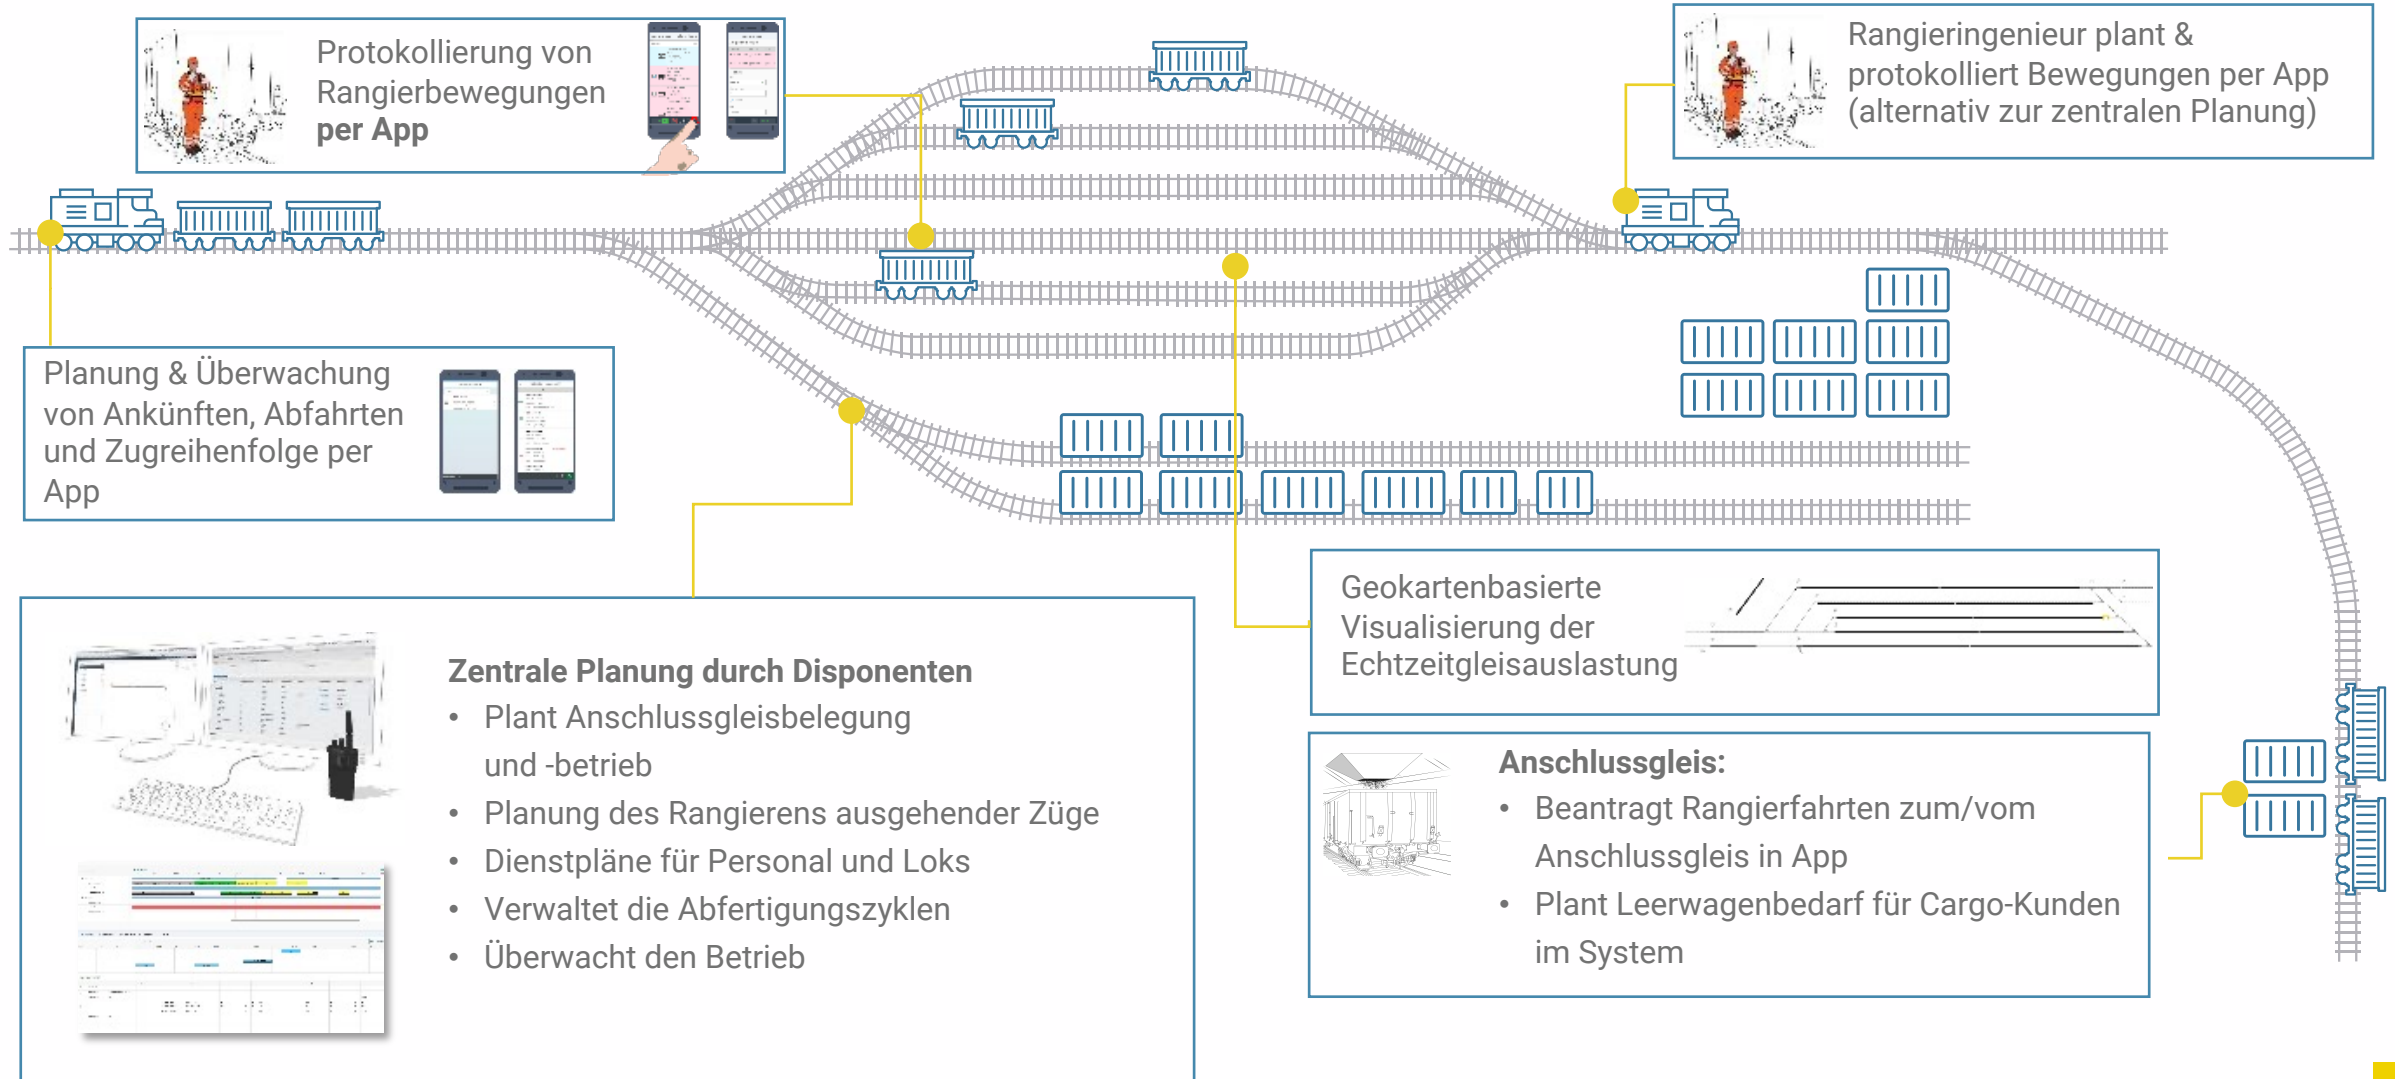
Protokollierung von Rangierbewegungen **per App**

Rangieringenieur plant & protokolliert Bewegungen per App (alternativ zur zentralen Planung)

Planung & Überwachung von Ankünften, Abfahrten und Zugreihenfolge per App

Geokartenbasierte Visualisierung der Echtzeitgleisauslastung

Zentrale Planung durch Disponenten
• Plant Anschlussgleisbelegung und -betrieb
• Planung des Rangierens ausgehender Züge
• Dienstpläne für Personal und Loks
• Verwaltet die Abfertigungszyklen
• Überwacht den Betrieb

Anschlussgleis:
• Beantragt Rangierfahrten zum/vom Anschlussgleis in App
• Plant Leerwagenbedarf für Cargo-Kunden im System